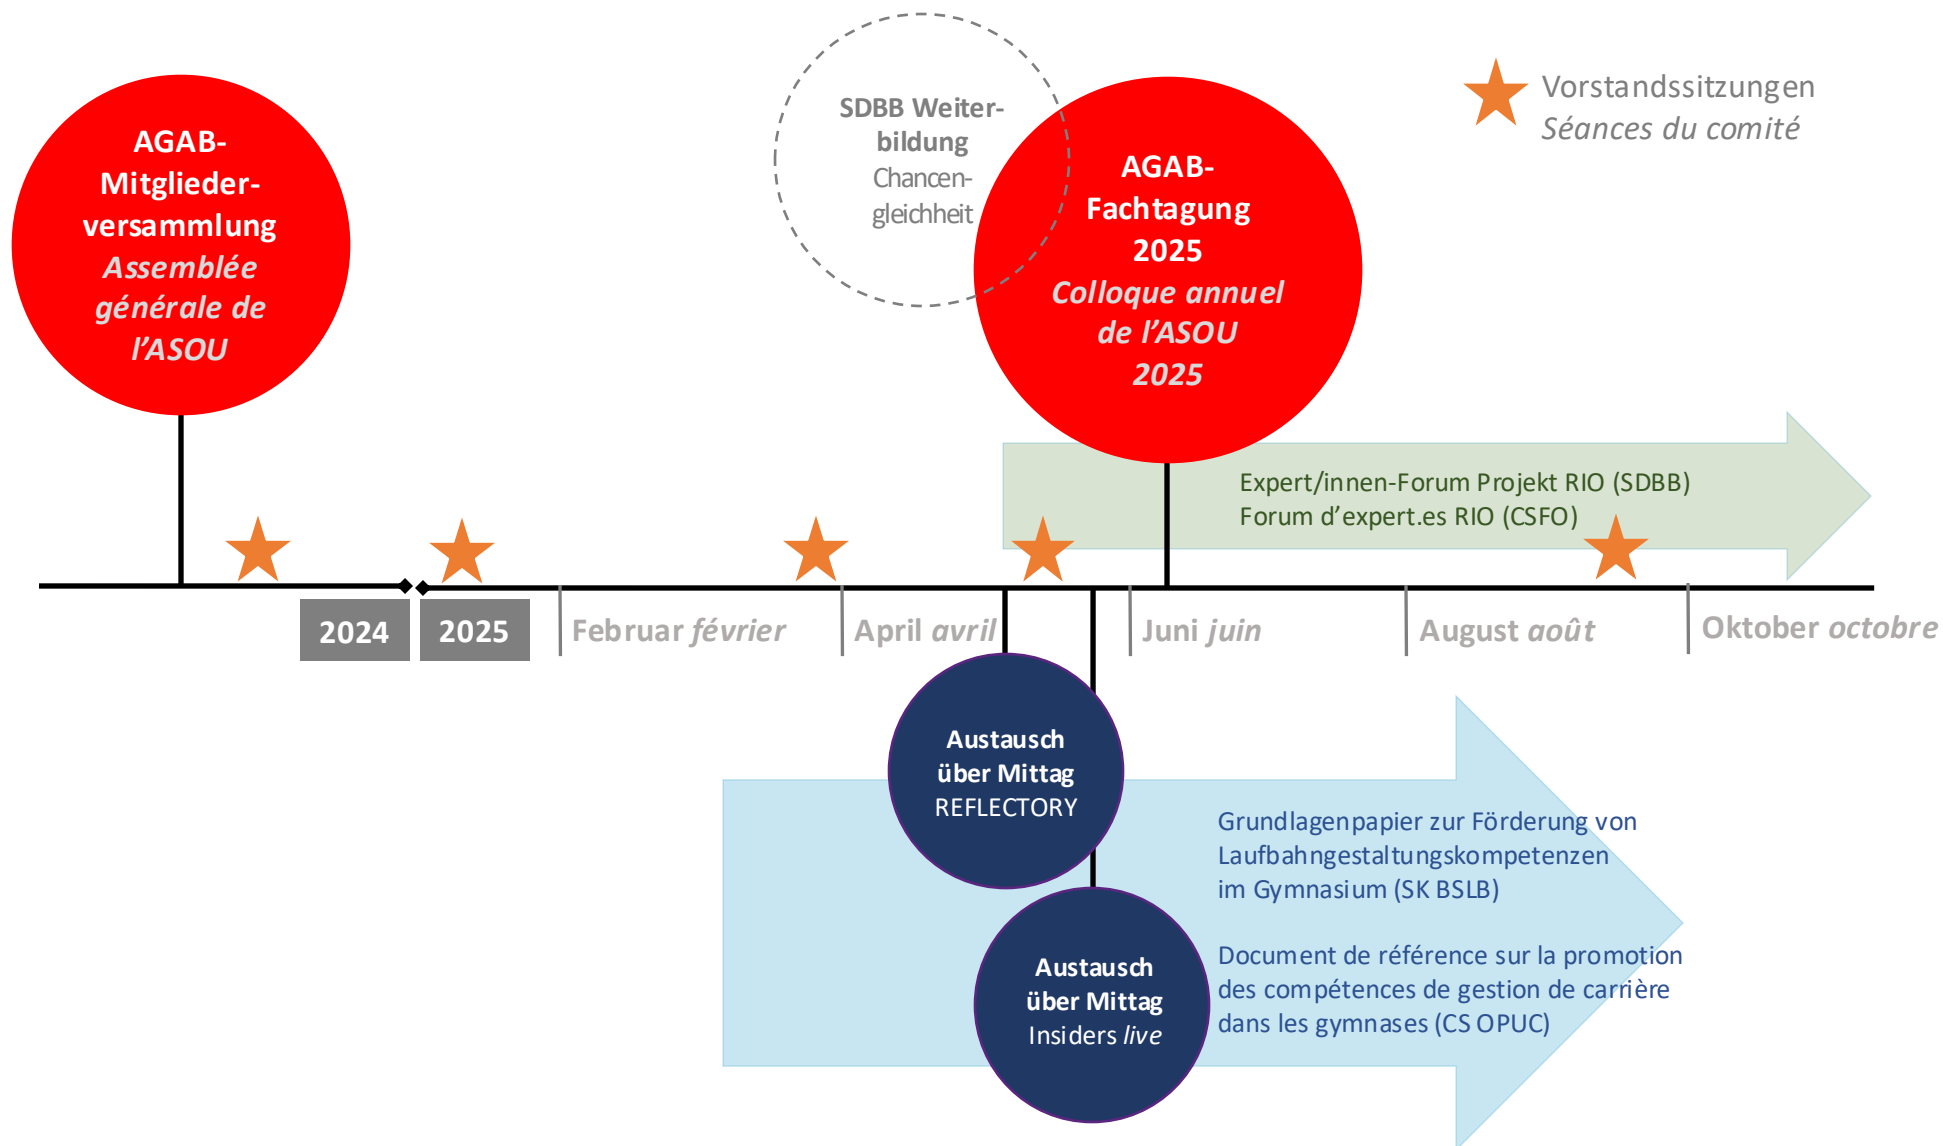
AGAB-Mitgliederversammlung
Assemblée générale de l'ASOU

SDBB Weiterbildung
Chancengleichheit

AGAB-Fachtagung 2025
Colloque annuel de l'ASOU 2025

Vorstandssitzungen
Séances du comité

Expert/innen-Forum Projekt RIO (SDBB)
Forum d'expert.es RIO (CSFO)

2024
2025
Februar février
April avril
Juni juin
August août
Oktober octobre

Austausch über Mittag
REFLECTORY

Austausch über Mittag
Insiders live

Grundlagenpapier zur Förderung von Laufbahngestaltungskompetenzen im Gymnasium (SK BSLB)

Document de référence sur la promotion des compétences de gestion de carrière dans les gymnases (CS OPUC)